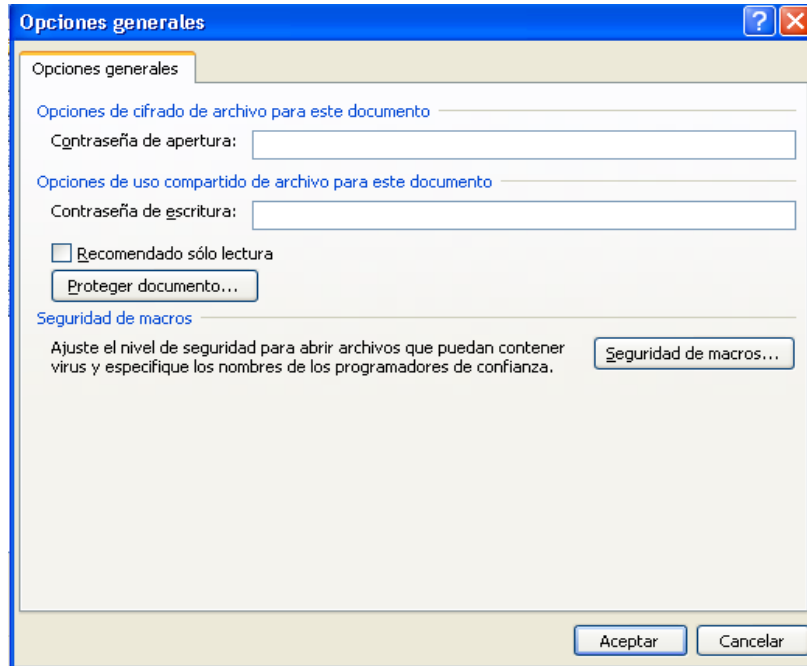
Opciones generales

Opciones generales

Opciones de cifrado de archivo para este documento

Contraseña de apertura:

Opciones de uso compartido de archivo para este documento

Contraseña de escritura:

Recomendado sólo lectura

Proteger documento...

Seguridad de macros

Ajuste el nivel de seguridad para abrir archivos que puedan contener virus y especifique los nombres de los programadores de confianza.

Seguridad de macros...

Aceptar

Cancelar